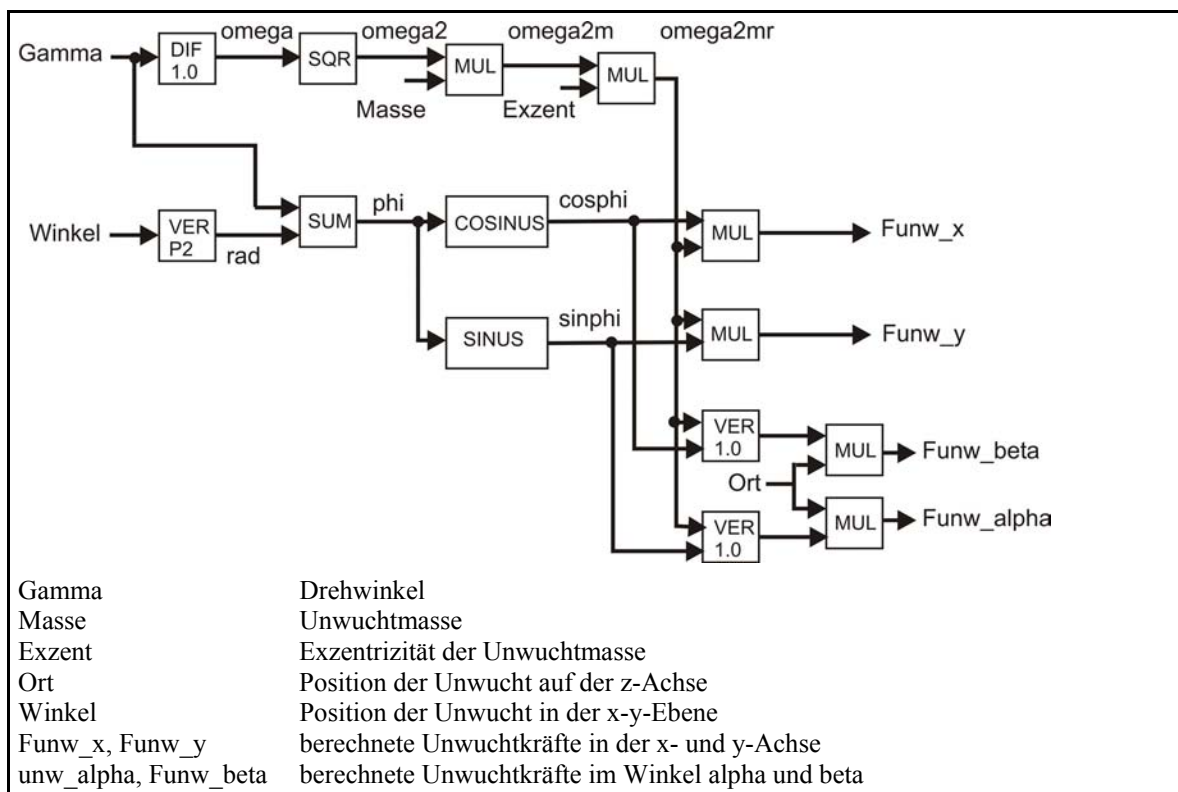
Gamma
DIF 1.0
omega
SQR
omega2
MUL
omega2m
MUL
omega2mr
Masse
Exzent
Winkel
VER P2
rad
SUM
phi
COSINUS
cosphi
MUL
Funw_x
SINUS
sinphi
MUL
Funw_y
VER 1.0
MUL
Funw_beta
Ort
VER 1.0
MUL
Funw_alpha

| | |
|---|---|
| Gamma | Drehwinkel |
| Masse | Unwuchtmasse |
| Exzent | Exzentrizität der Unwuchtmasse |
| Ort | Position der Unwucht auf der z-Achse |
| Winkel | Position der Unwucht in der x-y-Ebene |
| Funw_x, Funw_y | berechnete Unwuchtkräfte in der x- und y-Achse |
| unw_alpha, Funw_beta | berechnete Unwuchtkräfte im Winkel alpha und beta |